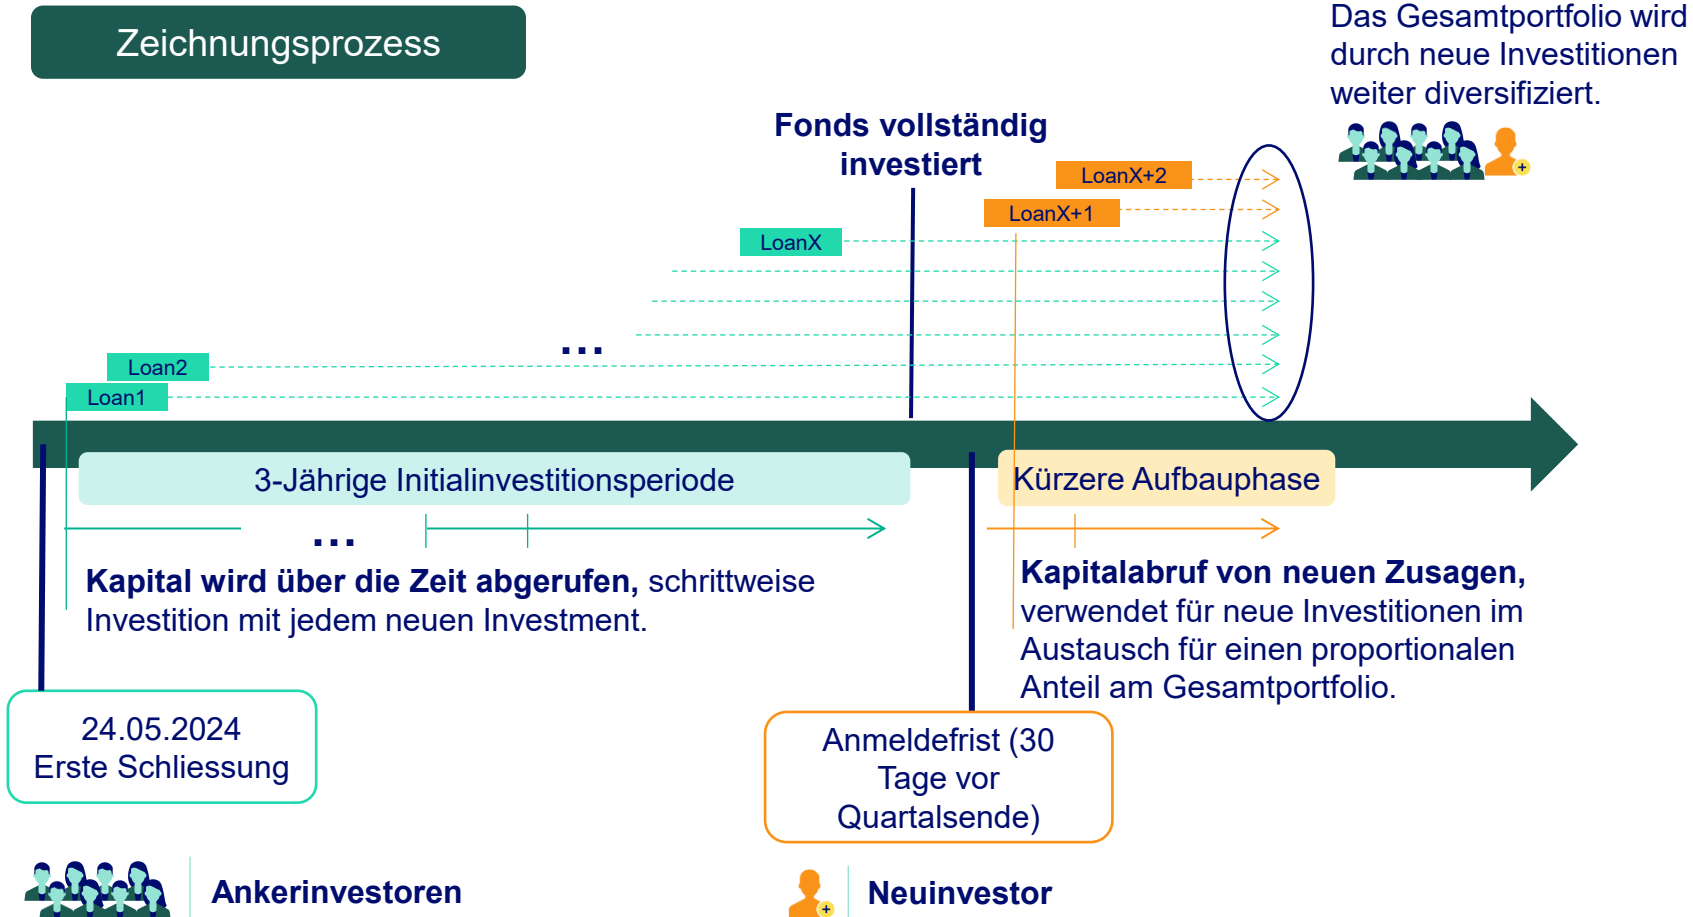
Zeichnungsprozess

Das Gesamtportfolio wird durch neue Investitionen weiter diversifiziert.

Fonds vollständig investiert

LoanX+2

LoanX+1

LoanX

...

Loan2

Loan1

3-Jährige Initialinvestitionsperiode

Kürzere Aufbauphase

...

**Kapital wird über die Zeit abgerufen,** schrittweise Investition mit jedem neuen Investment.

**Kapitalabruf von neuen Zusagen,** verwendet für neue Investitionen im Austausch für einen proportionalen Anteil am Gesamtportfolio.

24.05.2024
Erste Schliessung

Anmeldefrist (30 Tage vor Quartalsende)

Ankerinvestoren

Neuinvestor